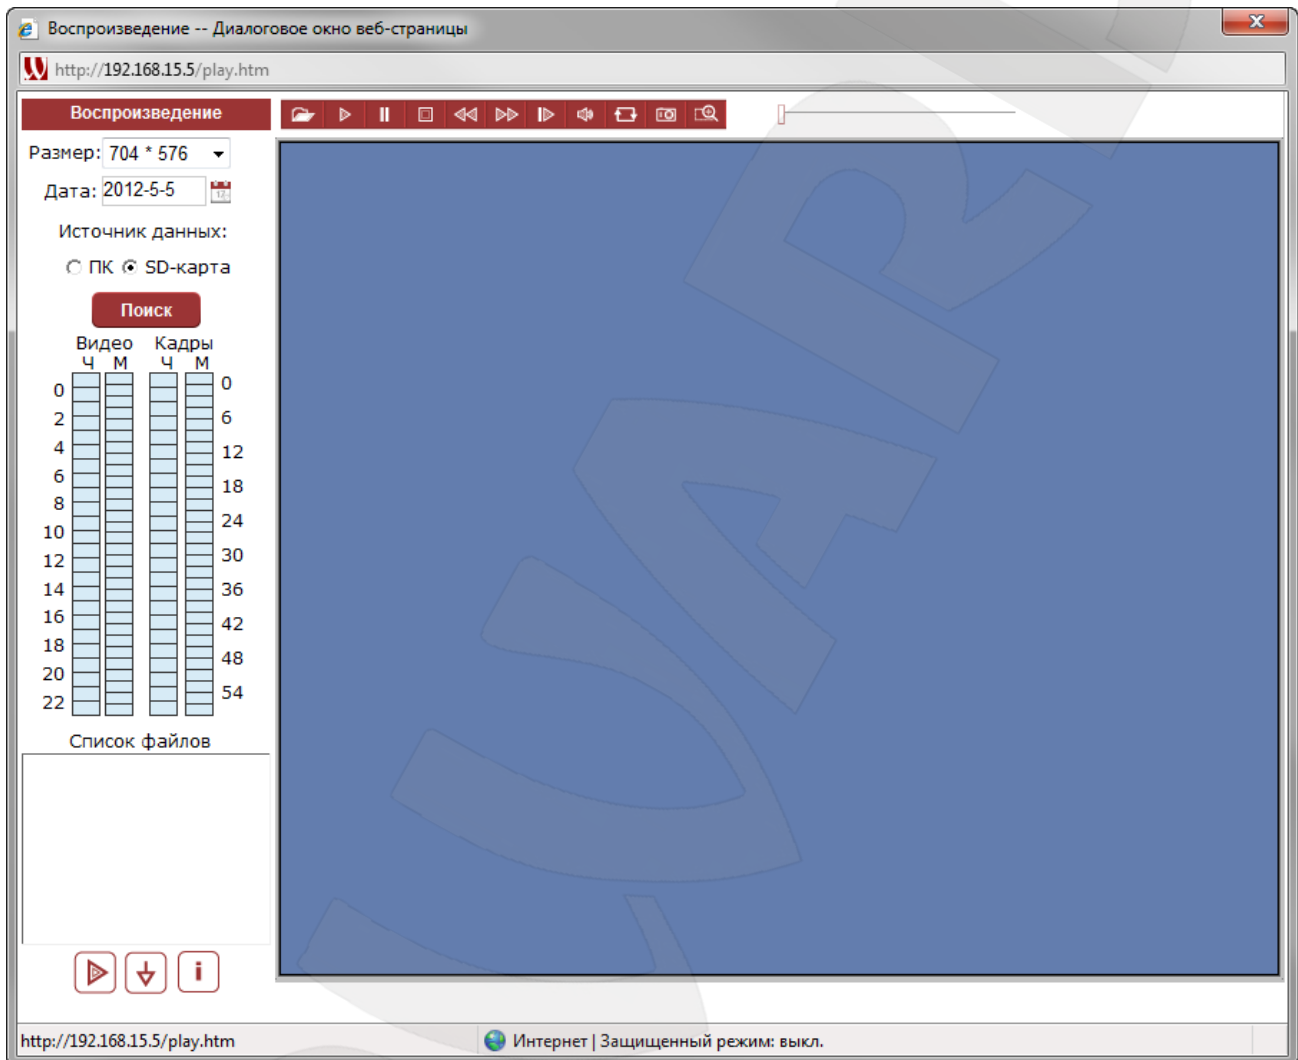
Воспроизведение -- Диалоговое окно веб-страницы

http://192.168.15.5/play.htm

Воспроизведение

Размер: 704 * 576

Дата: 2012-5-5

Источник данных:

ПК SD-карта

Поиск

Видео Кадры
Ч М Ч М

0
2
4
6
8
10
12
14
16
18
20
22

0
6
12
18
24
30
36
42
48
54

Список файлов

i

http://192.168.15.5/play.htm

Интернет | Защищенный режим: выкл.